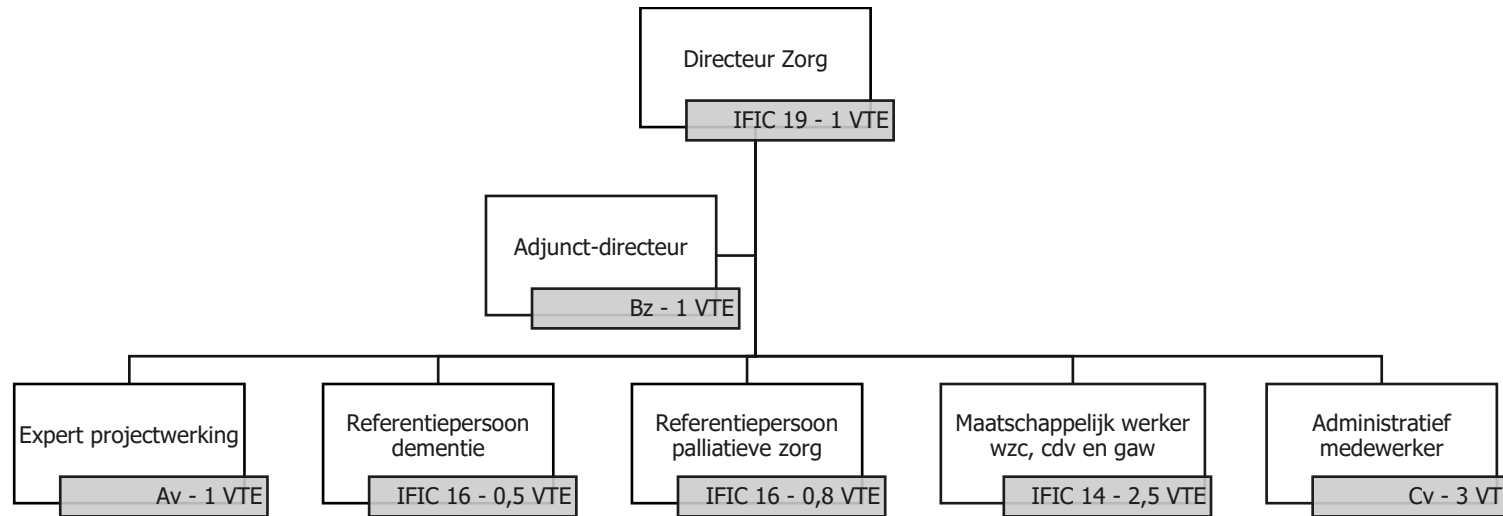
Directeur Zorg
IFIC 19 - 1 VTE

Adjunct-directeur
Bz - 1 VTE

Expert projectwerking
Av - 1 VTE

Referentiepersoon dementie
IFIC 16 - 0,5 VTE

Referentiepersoon palliatieve zorg
IFIC 16 - 0,8 VTE

Maatschappelijk werker wzc, cdv en gaw
IFIC 14 - 2,5 VTE

Administratief medewerker
Cv - 3 VT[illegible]